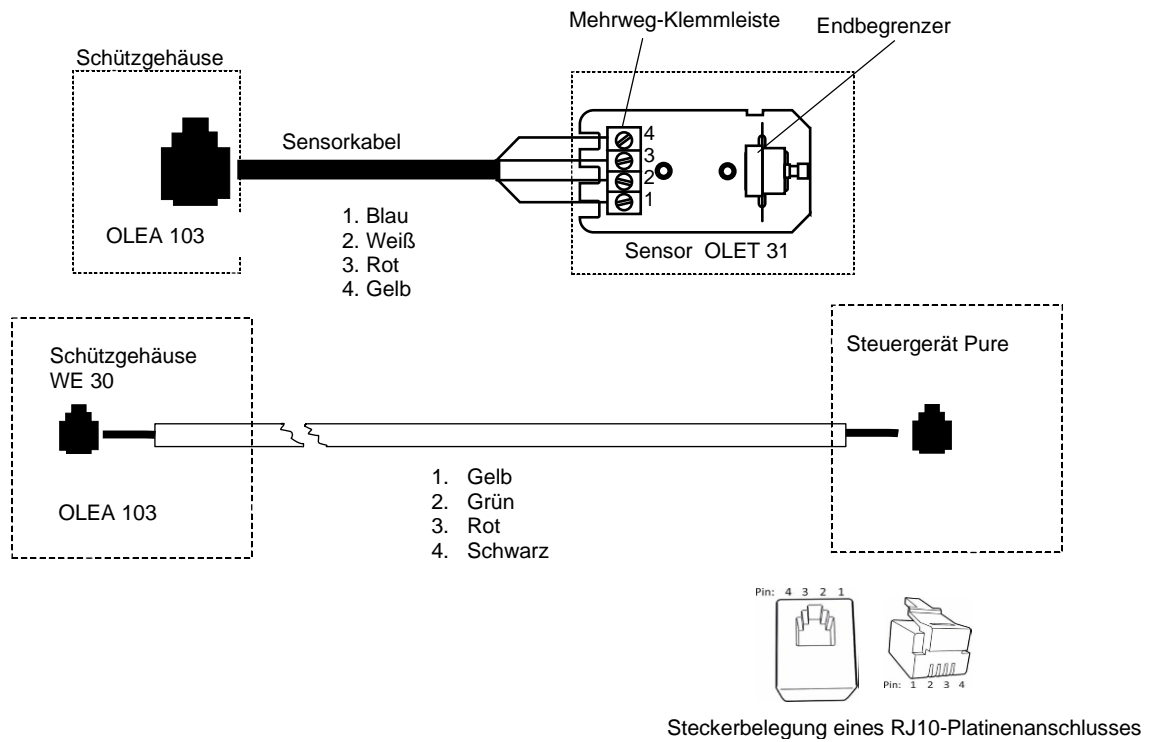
Mehrweg-Klemmleiste

Endbegrenzer

Schützgehäuse

Sensorkabel

4
3
2
1

OLEA 103

1. Blau
2. Weiß
3. Rot
4. Gelb

Sensor OLET 31

Schützgehäuse
WE 30

Steuergerät Pure

OLEA 103

1. Gelb
2. Grün
3. Rot
4. Schwarz

Pin: 4 3 2 1

Pin: 1 2 3 4

Steckerbelegung eines RJ10-Platinenanschlusses